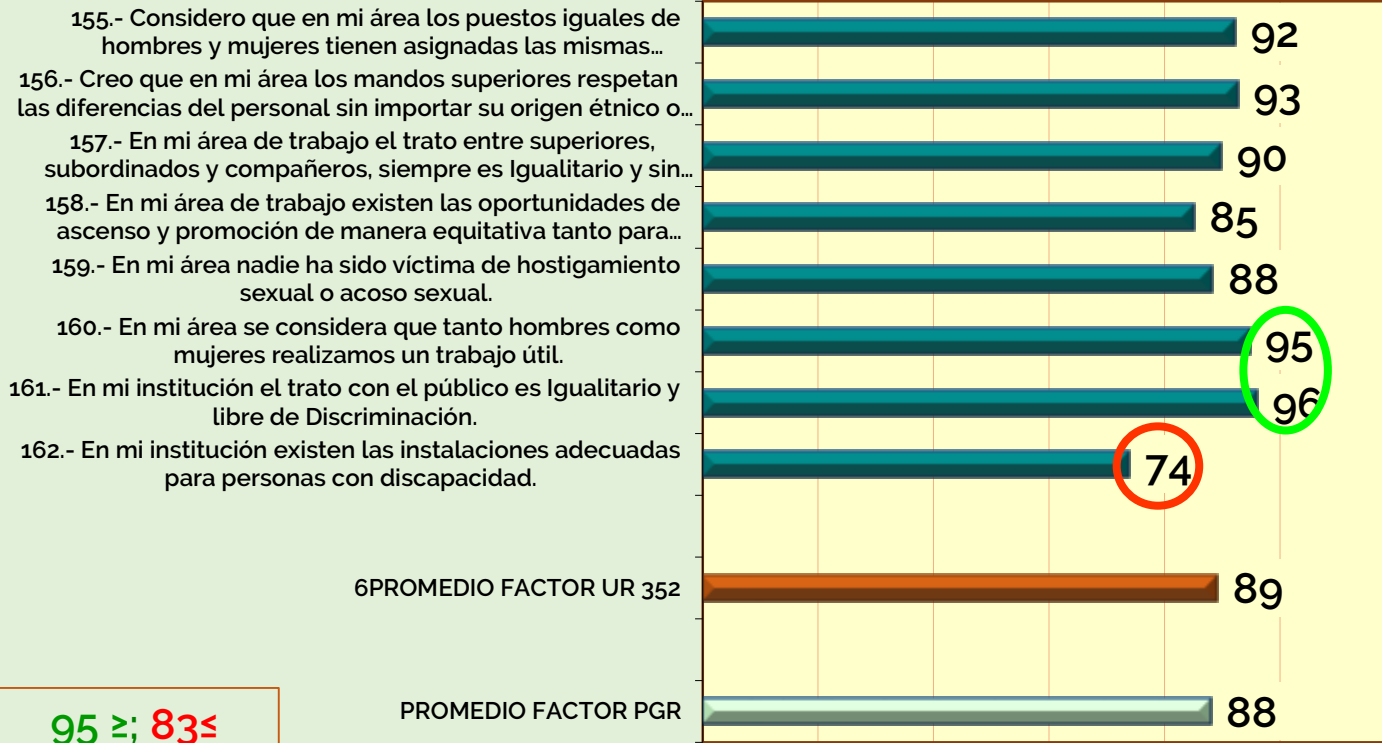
155.- Considero que en mi área los puestos iguales de hombres y mujeres tienen asignadas las mismas...

156.- Creo que en mi área los mandos superiores respetan las diferencias del personal sin importar su origen étnico o...

157.- En mi área de trabajo el trato entre superiores, subordinados y compañeros, siempre es Igualitario y sin...

158.- En mi área de trabajo existen las oportunidades de ascenso y promoción de manera equitativa tanto para...

159.- En mi área nadie ha sido víctima de hostigamiento sexual o acoso sexual.

160.- En mi área se considera que tanto hombres como mujeres realizamos un trabajo útil.

161.- En mi institución el trato con el público es Igualitario y libre de Discriminación.

162.- En mi institución existen las instalaciones adecuadas para personas con discapacidad.

6PROMEDIO FACTOR UR 352

PROMEDIO FACTOR PGR

92
93
90
85
88
95
96
74
89
88

95 ≥; 83≤